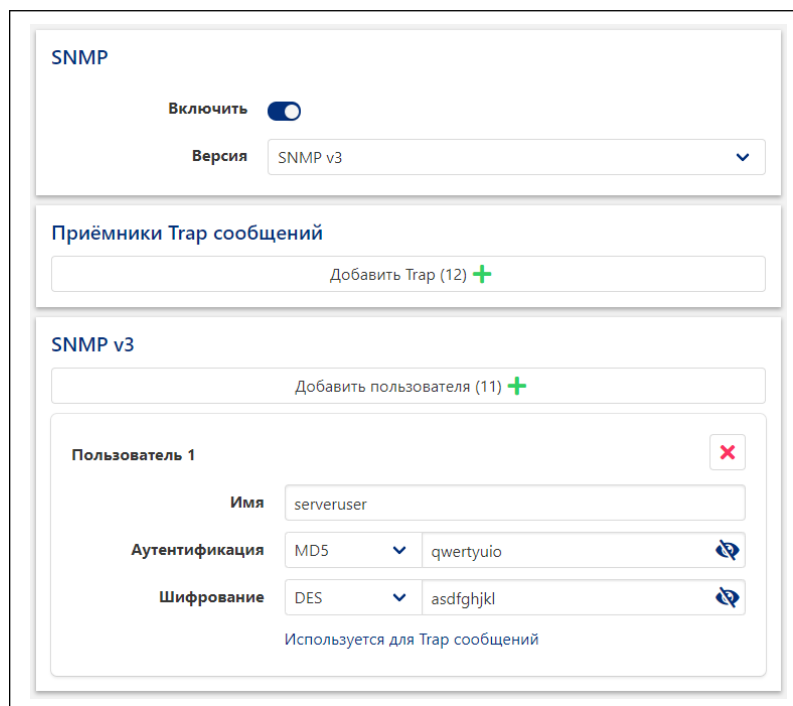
SNMP

Включить

Версия SNMP v3

Приёмники Trap сообщений

Добавить Trap (12)

SNMP v3

Добавить пользователя (11)

Пользователь 1

Имя serveruser

Аутентификация MD5 qwertyuio

Шифрование DES asdfghjkl

Используется для Trap сообщений